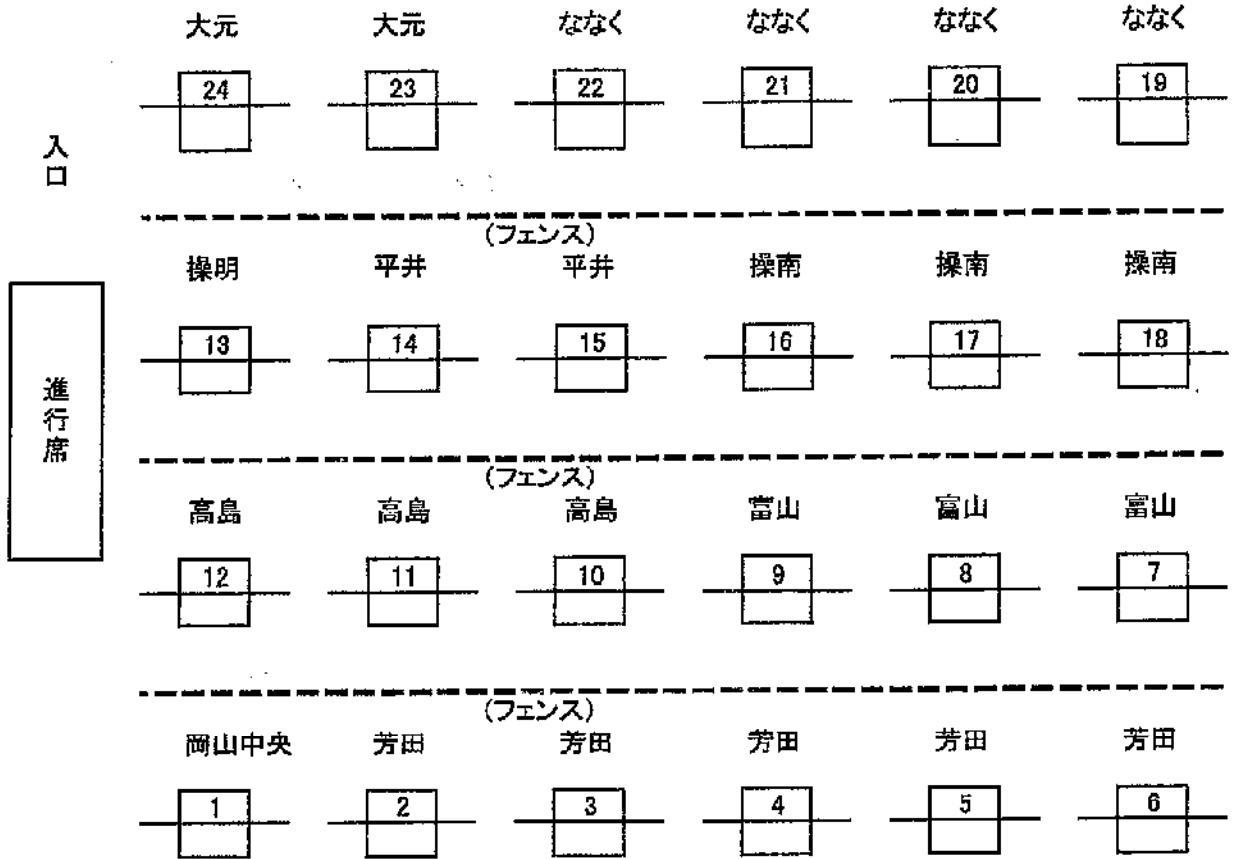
入口

大元 大元 ななく ななく ななく ななく

24 23 22 21 20 19

(フェンス)

操明 平井 平井 操南 操南 操南

13 14 15 16 17 18

進行席

(フェンス)

高島 高島 高島 富山 富山 富山

12 11 10 9 8 7

(フェンス)

岡山中央 芳田 芳田 芳田 芳田 芳田

1 2 3 4 5 6